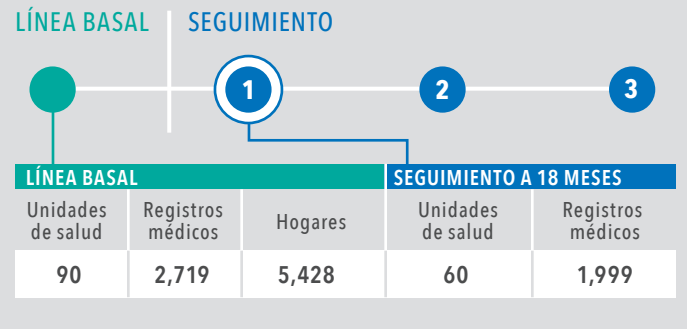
LÍNEA BASAL | SEGUIMIENTO

1 2 3

| LÍNEA BASAL | | | SEGUIMIENTO A 18 MESES | |
|---|---|---|---|---|
| Unidades de salud | Registros médicos | Hogares | Unidades de salud | Registros médicos |
| 90 | 2,719 | 5,428 | 60 | 1,999 |